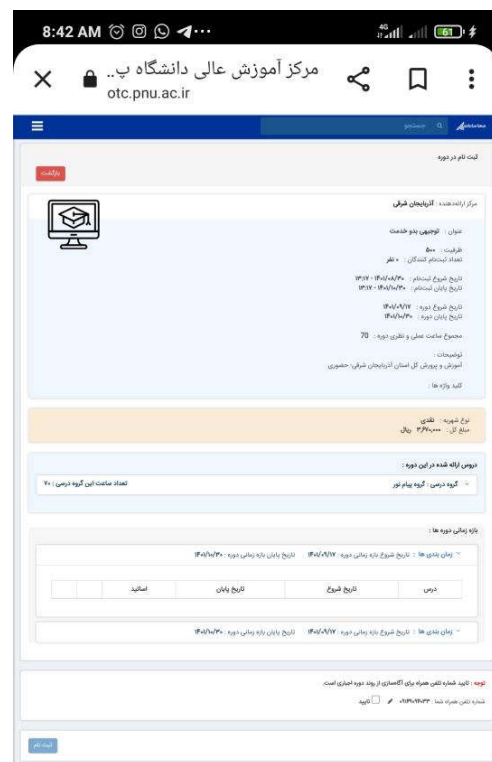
8:42 AM

مرکز آموزش عالی دانشگاه پ..
otc.pnu.ac.ir

جستجو

ثبت نام در دوره

بازگشت

مرکز ارائه‌دهنده : آذربایجان شرقی

عنوان : توجیهی بدو خدمت

ظرفیت : ۵۰۰
تعداد ثبت‌نام کنندگان : ۰ نفر

تاریخ شروع ثبت‌نام : ۱۴۰۱/۰۸/۳۰ - ۱۳:۱۷
تاریخ پایان ثبت‌نام : ۱۴۰۱/۱۰/۳۰ - ۱۳:۱۷

تاریخ شروع دوره : ۱۴۰۱/۰۹/۱۷
تاریخ پایان دوره : ۱۴۰۱/۱۰/۳۰

مجموع ساعت عملی و نظری دوره : 70

توضیحات :
آموزش و پرورش کل استان آذربایجان شرقی، حضوری

کلید واژه ها :

نوع شهریه : نقدی
مبلغ کل : ۳,۶۷۰,۰۰۰ ریال

دروس ارائه شده در این دوره :

گروه درسی : گروه پیام نور
تعداد ساعت این گروه درسی : ۷۰

بازه زمانی دوره ها :

زمان بندی ها : تاریخ شروع بازه زمانی دوره : ۱۴۰۱/۰۹/۱۷ تاریخ پایان بازه زمانی دوره : ۱۴۰۱/۱۰/۳۰

| درس | تاریخ شروع | تاریخ پایان | اساتید | | |
|---|---|---|---|---|---|

زمان بندی ها : تاریخ شروع بازه زمانی دوره : ۱۴۰۱/۰۹/۱۷ تاریخ پایان بازه زمانی دوره : ۱۴۰۱/۱۰/۳۰

توجه : تایید شماره تلفن همراه برای آگاهسازی از روند دوره اجباری است.
شماره تلفن همراه شما : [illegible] تایید

ثبت نام